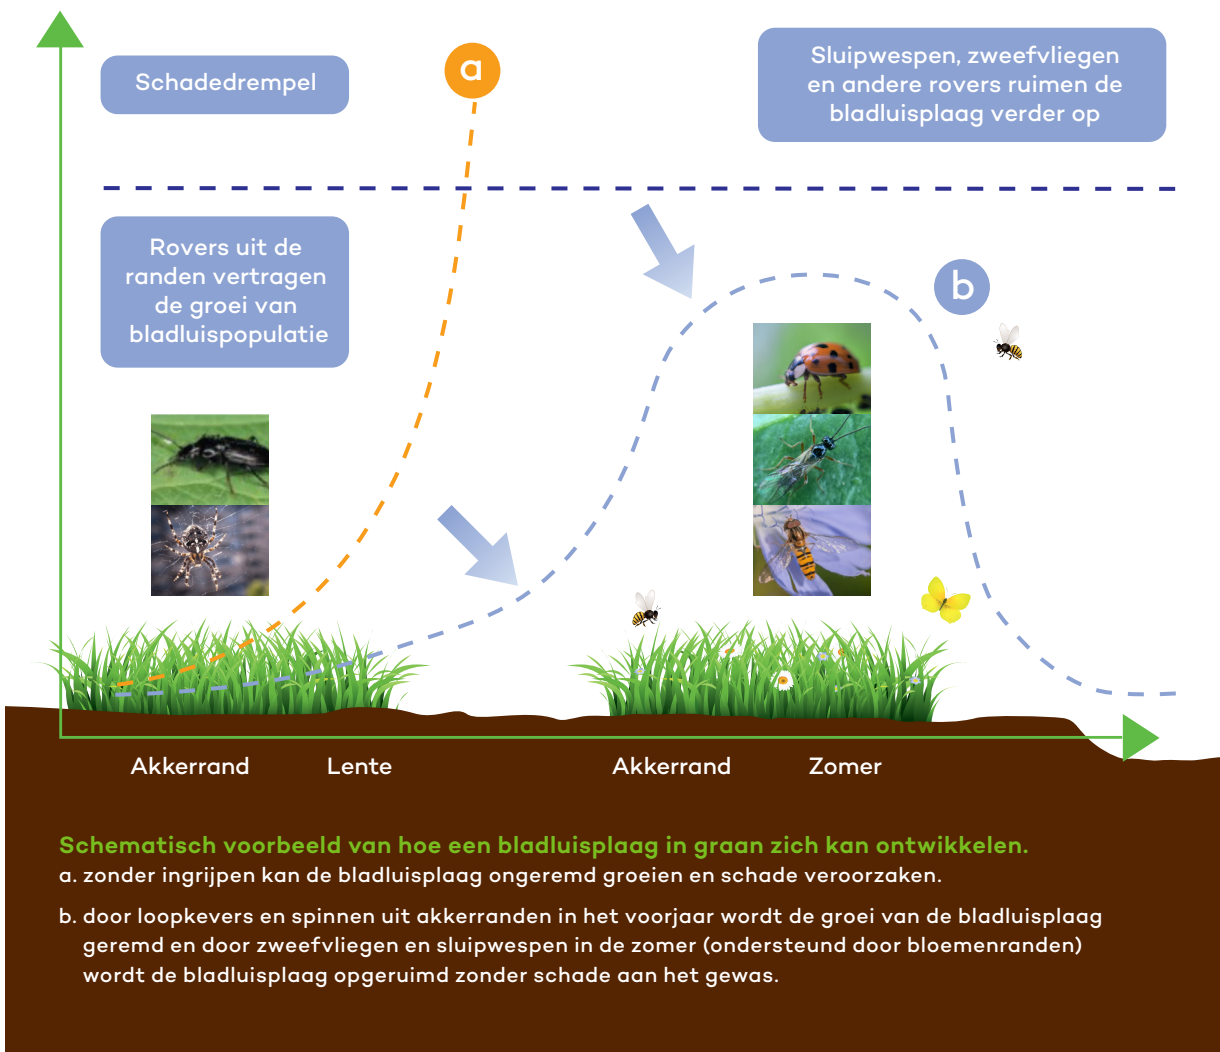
Schadedrempel

a

Sluipwespen, zweefvliegen en andere rovers ruimen de bladluisplaag verder op

Rovers uit de randen vertragen de groei van bladluispopulatie

b

Akkerrand Lente Akkerrand Zomer

Schematisch voorbeeld van hoe een bladluisplaag in graan zich kan ontwikkelen.

a. zonder ingrijpen kan de bladluisplaag ongeremd groeien en schade veroorzaken.

b. door loopkevers en spinnen uit akkerranden in het voorjaar wordt de groei van de bladluisplaag geremd en door zweefvliegen en sluipwespen in de zomer (ondersteund door bloemenranden) wordt de bladluisplaag opgeruimd zonder schade aan het gewas.